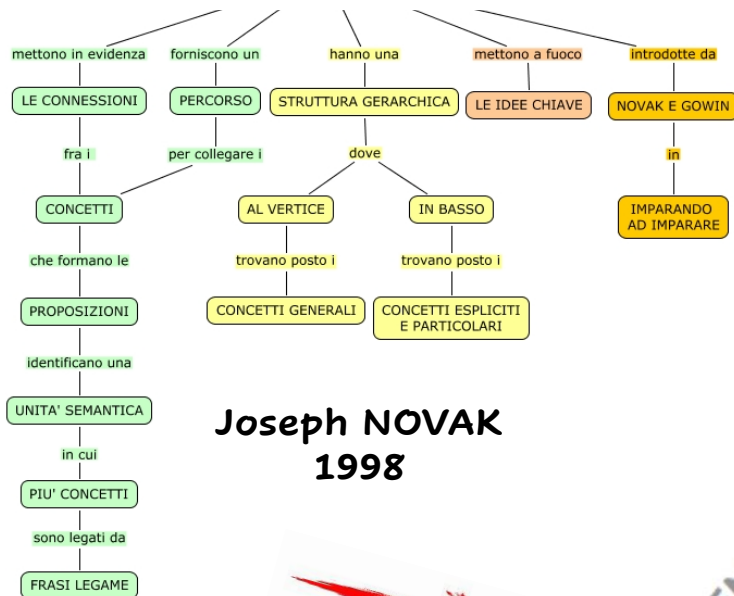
mettono in evidenza

LE CONNESSIONI

fra i

CONCETTI

che formano le

PROPOSIZIONI

identificano una

UNITA' SEMANTICA

in cui

PIU' CONCETTI

sono legati da

FRASI LEGAME

forniscono un

PERCORSO

per collegare i

hanno una

STRUTTURA GERARCHICA

dove

AL VERTICE

trovano posto i

CONCETTI GENERALI

IN BASSO

trovano posto i

CONCETTI ESPLICITI E PARTICOLARI

mettono a fuoco

LE IDEE CHIAVE

introdotte da

NOVAK E GOWIN

in

IMPARANDO AD IMPARARE

Joseph NOVAK
1998